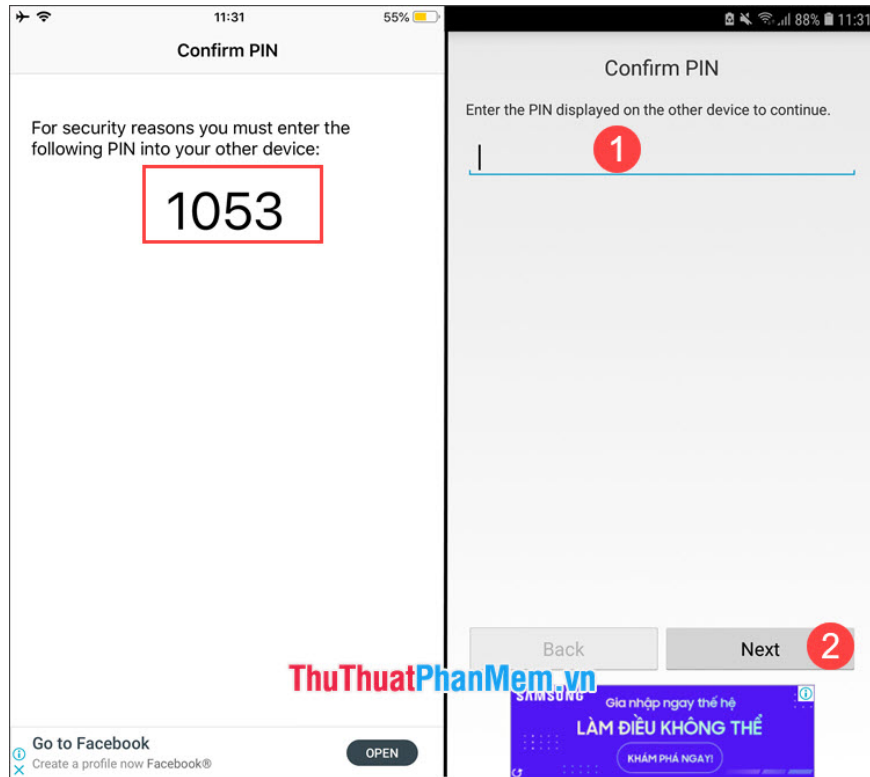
11:31
55%

Confirm PIN

For security reasons you must enter the following PIN into your other device:

1053

Go to Facebook
Create a profile now Facebook®
OPEN

88% 11:31

Confirm PIN

Enter the PIN displayed on the other device to continue.

1

Back
Next
2

ThuThuatPhanMem.vn

SAMSUNG
Gia nhập ngay thế hệ
LÀM ĐIỀU KHÔNG THỂ
KHÁM PHÁ NGAY!